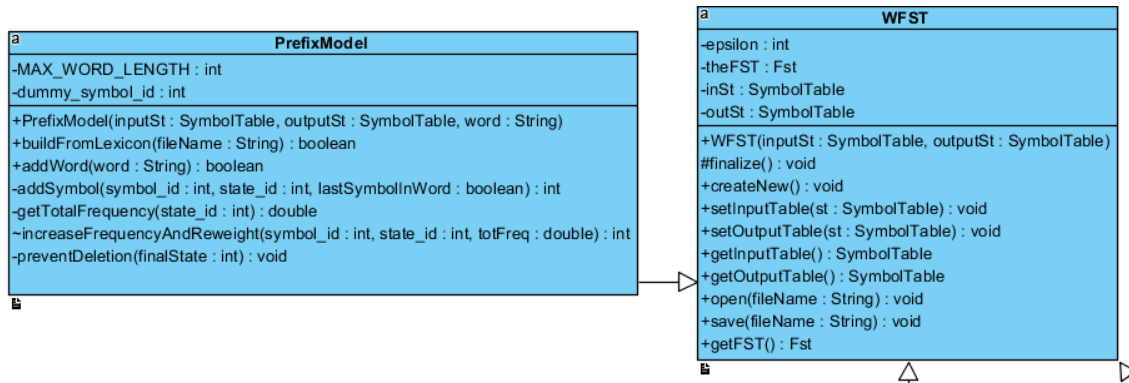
a
PrefixModel

-MAX_WORD_LENGTH : int
-dummy_symbol_id : int

+PrefixModel(inputSt : SymbolTable, outputSt : SymbolTable, word : String)
+buildFromLexicon(fileName : String) : boolean
+addWord(word : String) : boolean
-addSymbol(symbol_id : int, state_id : int, lastSymbolInWord : boolean) : int
-getTotalFrequency(state_id : int) : double
~increaseFrequencyAndReweight(symbol_id : int, state_id : int, totFreq : double) : int
-preventDeletion(finalState : int) : void

a
WFST

-epsilon : int
-theFST : Fst
-inSt : SymbolTable
-outSt : SymbolTable

+WFST(inputSt : SymbolTable, outputSt : SymbolTable)
#finalize() : void
+createNew() : void
+setInputTable(st : SymbolTable) : void
+setOutputTable(st : SymbolTable) : void
+getInputTable() : SymbolTable
+getOutputTable() : SymbolTable
+open(fileName : String) : void
+save(fileName : String) : void
+getFST() : Fst